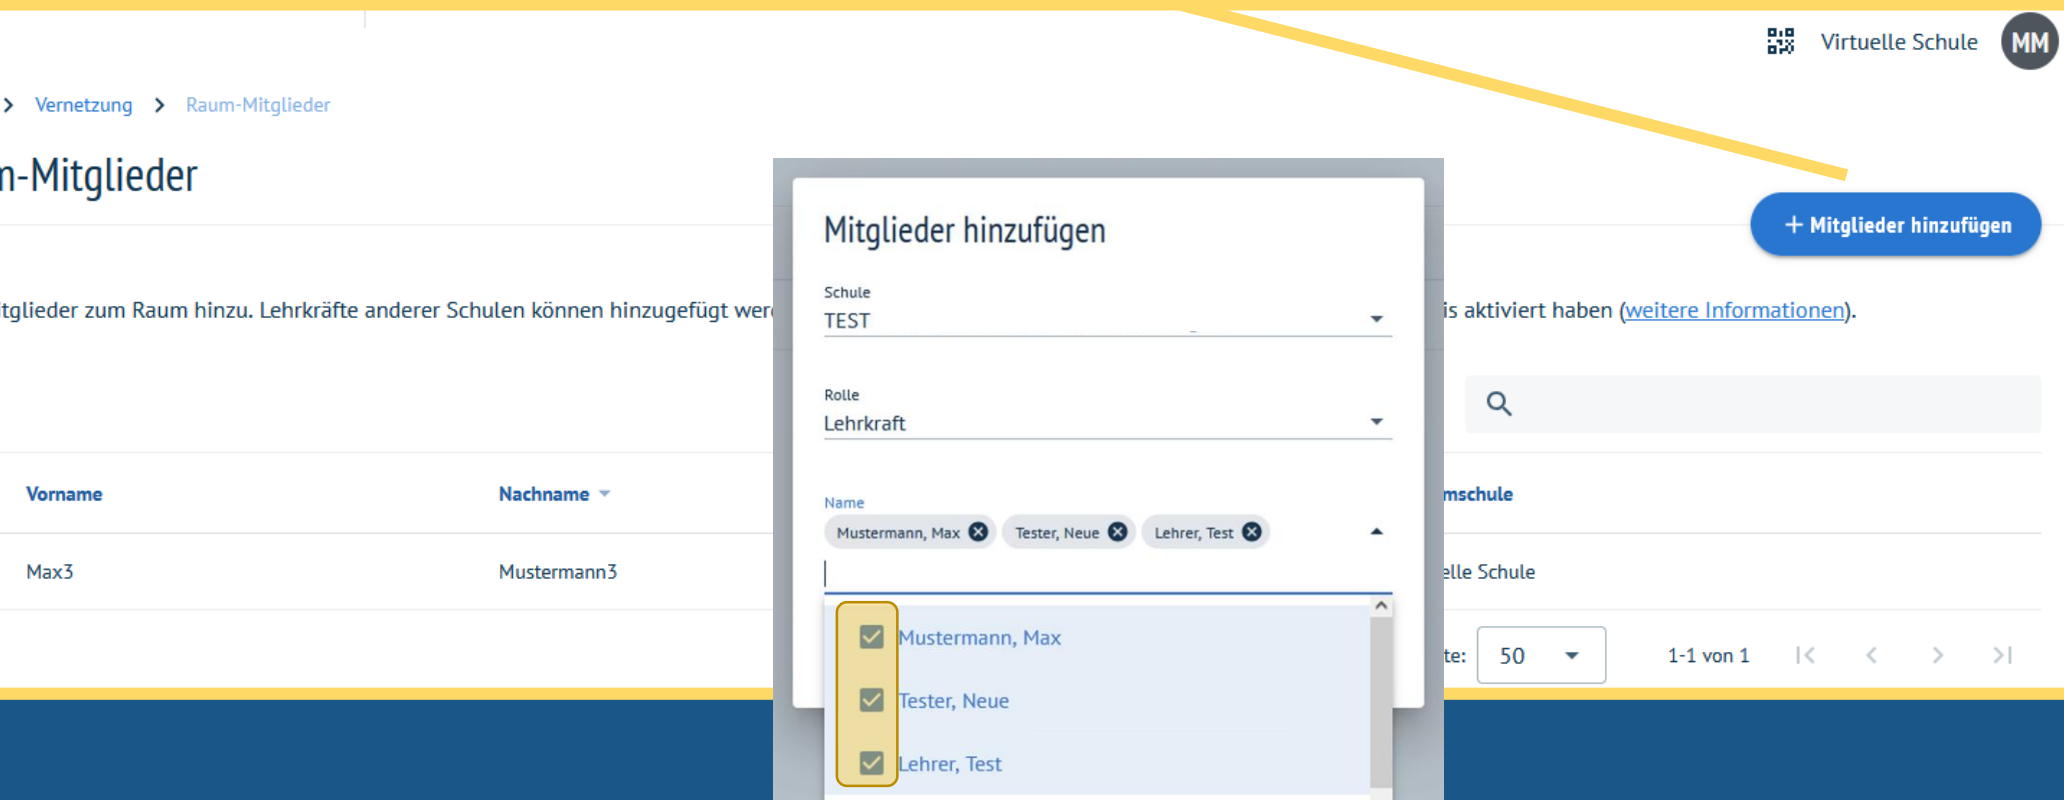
Virtuelle Schule MM

> Vernetzung > Raum-Mitglieder

n-Mitglieder

+ Mitglieder hinzufügen

tglieder zum Raum hinzu. Lehrkräfte anderer Schulen können hinzugefügt wer is aktiviert haben (weitere Informationen).

| Vorname | Nachname | mschule |
|---|---|---|
| Max3 | Mustermann3 | elle Schule |

te: 50 1-1 von 1

Mitglieder hinzufügen

Schule
TEST

Rolle
Lehrkraft

Name
Mustermann, Max Tester, Neue Lehrer, Test

Mustermann, Max
Tester, Neue
Lehrer, Test